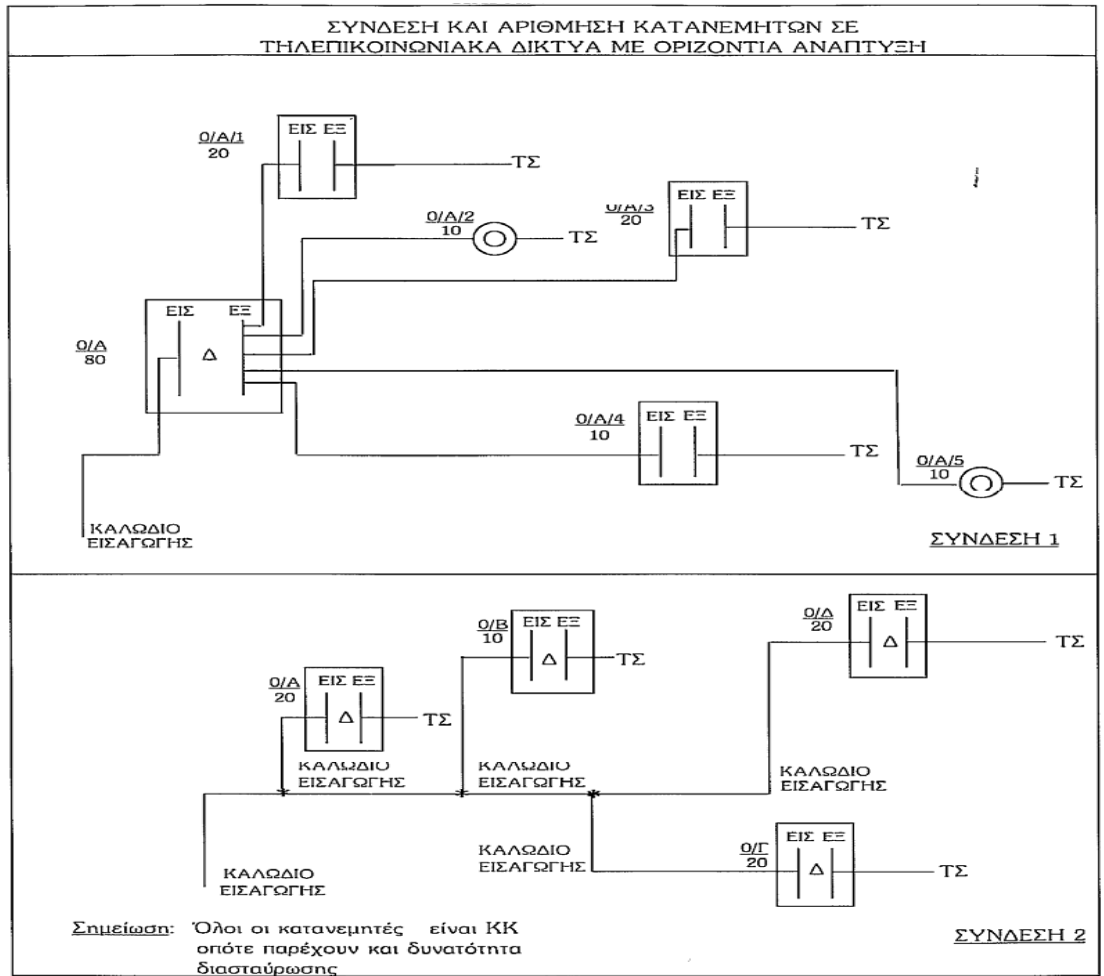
ΣΥΝΔΕΣΗ ΚΑΙ ΑΡΙΘΜΗΣΗ ΚΑΤΑΝΕΜΗΤΩΝ ΣΕ ΤΗΛΕΠΙΚΟΙΝΩΝΙΑΚΑ ΔΙΚΤΥΑ ΜΕ ΟΡΙΖΟΝΤΙΑ ΑΝΑΠΤΥΞΗ

$\frac{0/A/1}{20}$ ΕΙΣ ΕΞ ΤΣ

$\frac{0/A/2}{10}$ ΤΣ

$\frac{0/A/3}{20}$ ΕΙΣ ΕΞ ΤΣ

$\frac{0/A}{80}$ ΕΙΣ ΕΞ Δ

$\frac{0/A/4}{10}$ ΕΙΣ ΕΞ ΤΣ

$\frac{0/A/5}{10}$ ΤΣ

ΚΑΛΩΔΙΟ ΕΙΣΑΓΩΓΗΣ

ΣΥΝΔΕΣΗ 1

$\frac{0/A}{20}$ ΕΙΣ ΕΞ Δ ΤΣ

$\frac{0/B}{10}$ ΕΙΣ ΕΞ Δ ΤΣ

$\frac{0/\Delta}{20}$ ΕΙΣ ΕΞ Δ ΤΣ

ΚΑΛΩΔΙΟ ΕΙΣΑΓΩΓΗΣ

ΚΑΛΩΔΙΟ ΕΙΣΑΓΩΓΗΣ

ΚΑΛΩΔΙΟ ΕΙΣΑΓΩΓΗΣ

ΚΑΛΩΔΙΟ ΕΙΣΑΓΩΓΗΣ

$\frac{0/\Gamma}{20}$ ΕΙΣ ΕΞ Δ ΤΣ

ΚΑΛΩΔΙΟ ΕΙΣΑΓΩΓΗΣ

Σημείωση: Όλοι οι κατανεμητές είναι ΚΚ οπότε παρέχουν και δυνατότητα διασταύρωσης

ΣΥΝΔΕΣΗ 2